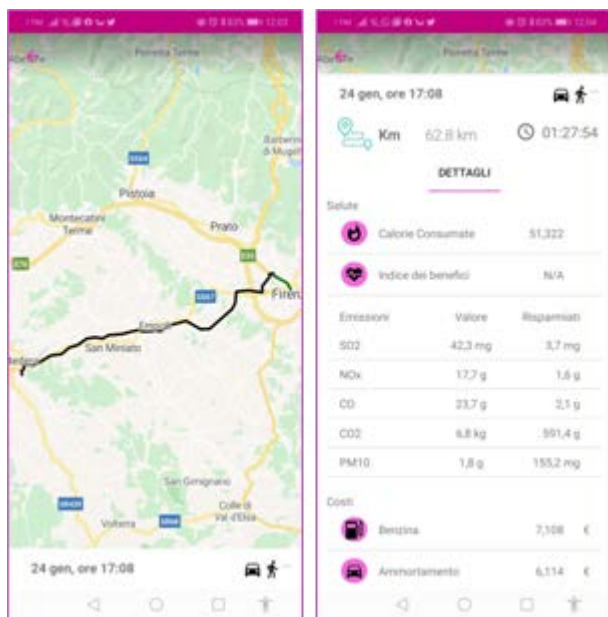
Porretta Terme

Barberino di Mugello

Pistoia

Montecatini Terme

Prato

Firen

Empoli

San Miniato

San Gimignano

Colle di Val d'Elsa

Volterra

24 gen, ore 17:08

Porretta Terme

24 gen, ore 17:08

Km 62,8 km 01:27:54

DETTAGLI

Salute

Calorie Consumate 51,322

Indice dei benefici N/A

| Emissioni | Valore | Risparmiati |
|---|---|---|
| SO2 | 42,3 mg | 3,7 mg |
| NOx | 17,7 g | 1,6 g |
| CO | 23,7 g | 2,1 g |
| CO2 | 6,8 kg | 591,4 g |
| PM10 | 1,8 g | 155,2 mg |

Costi

Benzina 7,108 €

Ammortamento 6,114 €